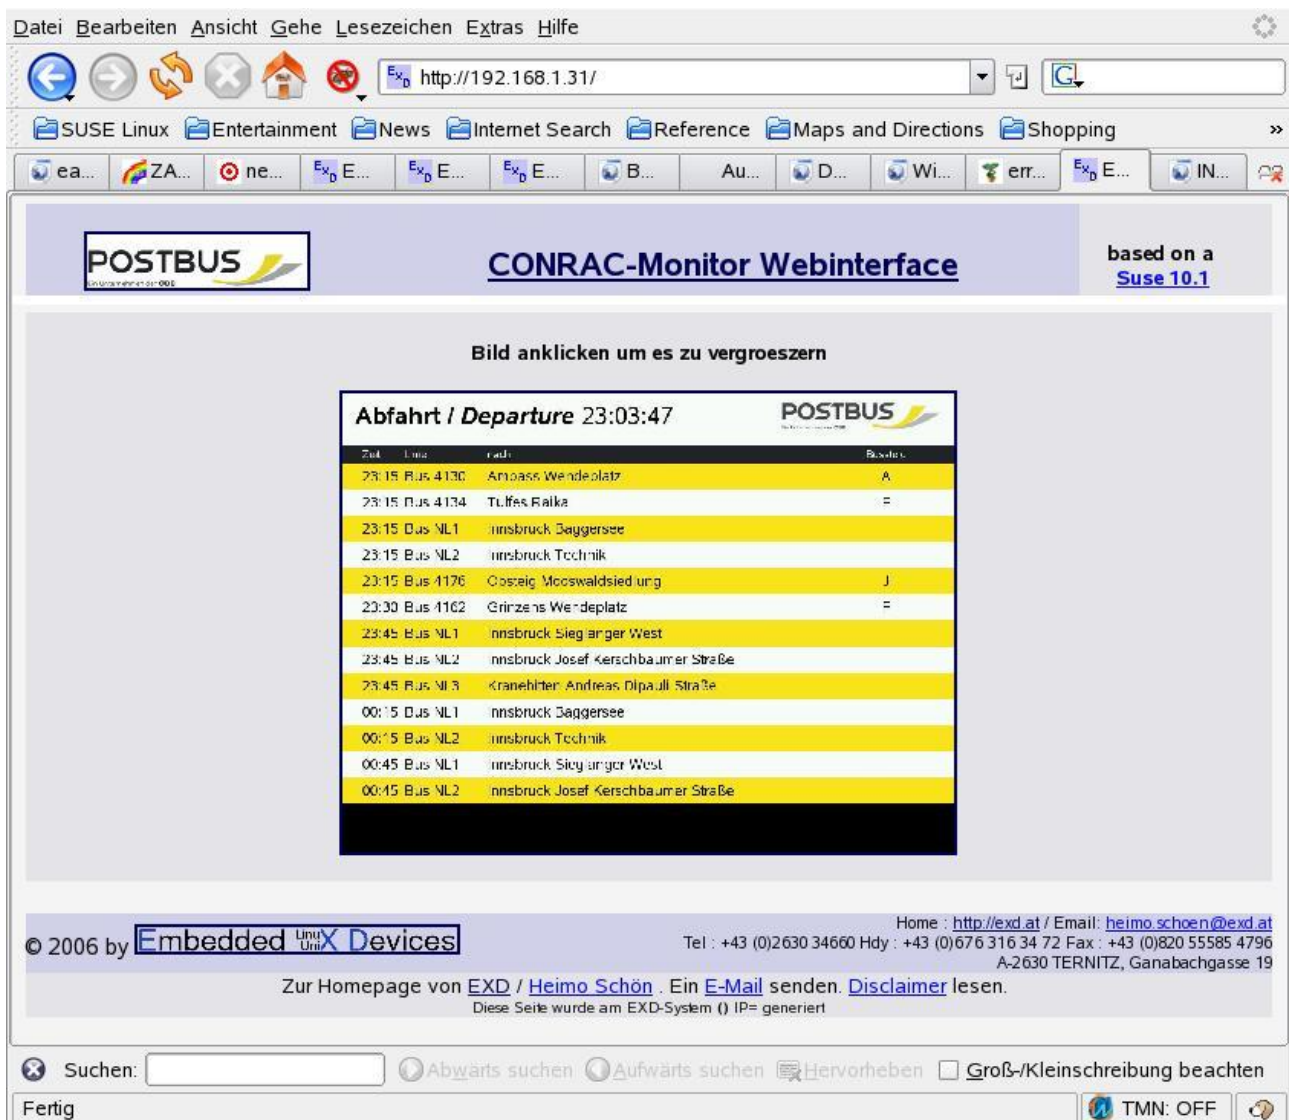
Datei Bearbeiten Ansicht Gehe Lesezeichen Extras Hilfe

http://192.168.1.31/

SUSE Linux Entertainment News Internet Search Reference Maps and Directions Shopping »

ea... ZA... ne... E... E... E... B... Au... D... Wi... err... E... IN...

POSTBUS

CONRAC-Monitor Webinterface

based on a Suse 10.1

Bild anklicken um es zu vergroeszern

Abfahrt / *Departure* 23:03:47

POSTBUS

| Zeit | Linie | nach | Bussteig |
|---|---|---|---|
| 23:15 | Bus 4130 | Amrass Wendeplatz | A |
| 23:15 | Bus 4134 | Tulfes Balka | F |
| 23:15 | Bus NL1 | Innsbruck Baggersee | |
| 23:15 | Bus NL2 | Innsbruck Technik | |
| 23:15 | Bus 4176 | Oosteig Mooswaldsiedlung | J |
| 23:30 | Bus 4162 | Grinzens Wendeplatz | F |
| 23:45 | Bus NL1 | Innsbruck Sieglanger West | |
| 23:45 | Bus NL2 | Innsbruck Josef Kerschbaumer Straße | |
| 23:45 | Bus NL3 | Kranebitten Andreas Dipauli Straße | |
| 00:15 | Bus NL1 | Innsbruck Baggersee | |
| 00:15 | Bus NL2 | Innsbruck Technik | |
| 00:45 | Bus NL1 | Innsbruck Sieglanger West | |
| 00:45 | Bus NL2 | Innsbruck Josef Kerschbaumer Straße | |

© 2006 by Embedded Linux UniX Devices

Home : http://exd.at / Email: heimo.schoen@exd.at
Tel : +43 (0)2630 34660 Hdy : +43 (0)676 316 34 72 Fax : +43 (0)820 55585 4796
A-2630 TERNITZ, Ganabachgasse 19

Zur Homepage von EXD / Heimo Schön . Ein E-Mail senden. Disclaimer lesen.
Diese Seite wurde am EXD-System () IP= generiert

Suchen: Abwärts suchen Aufwärts suchen Hervorheben Groß-/Kleinschreibung beachten

Fertig TMN: OFF